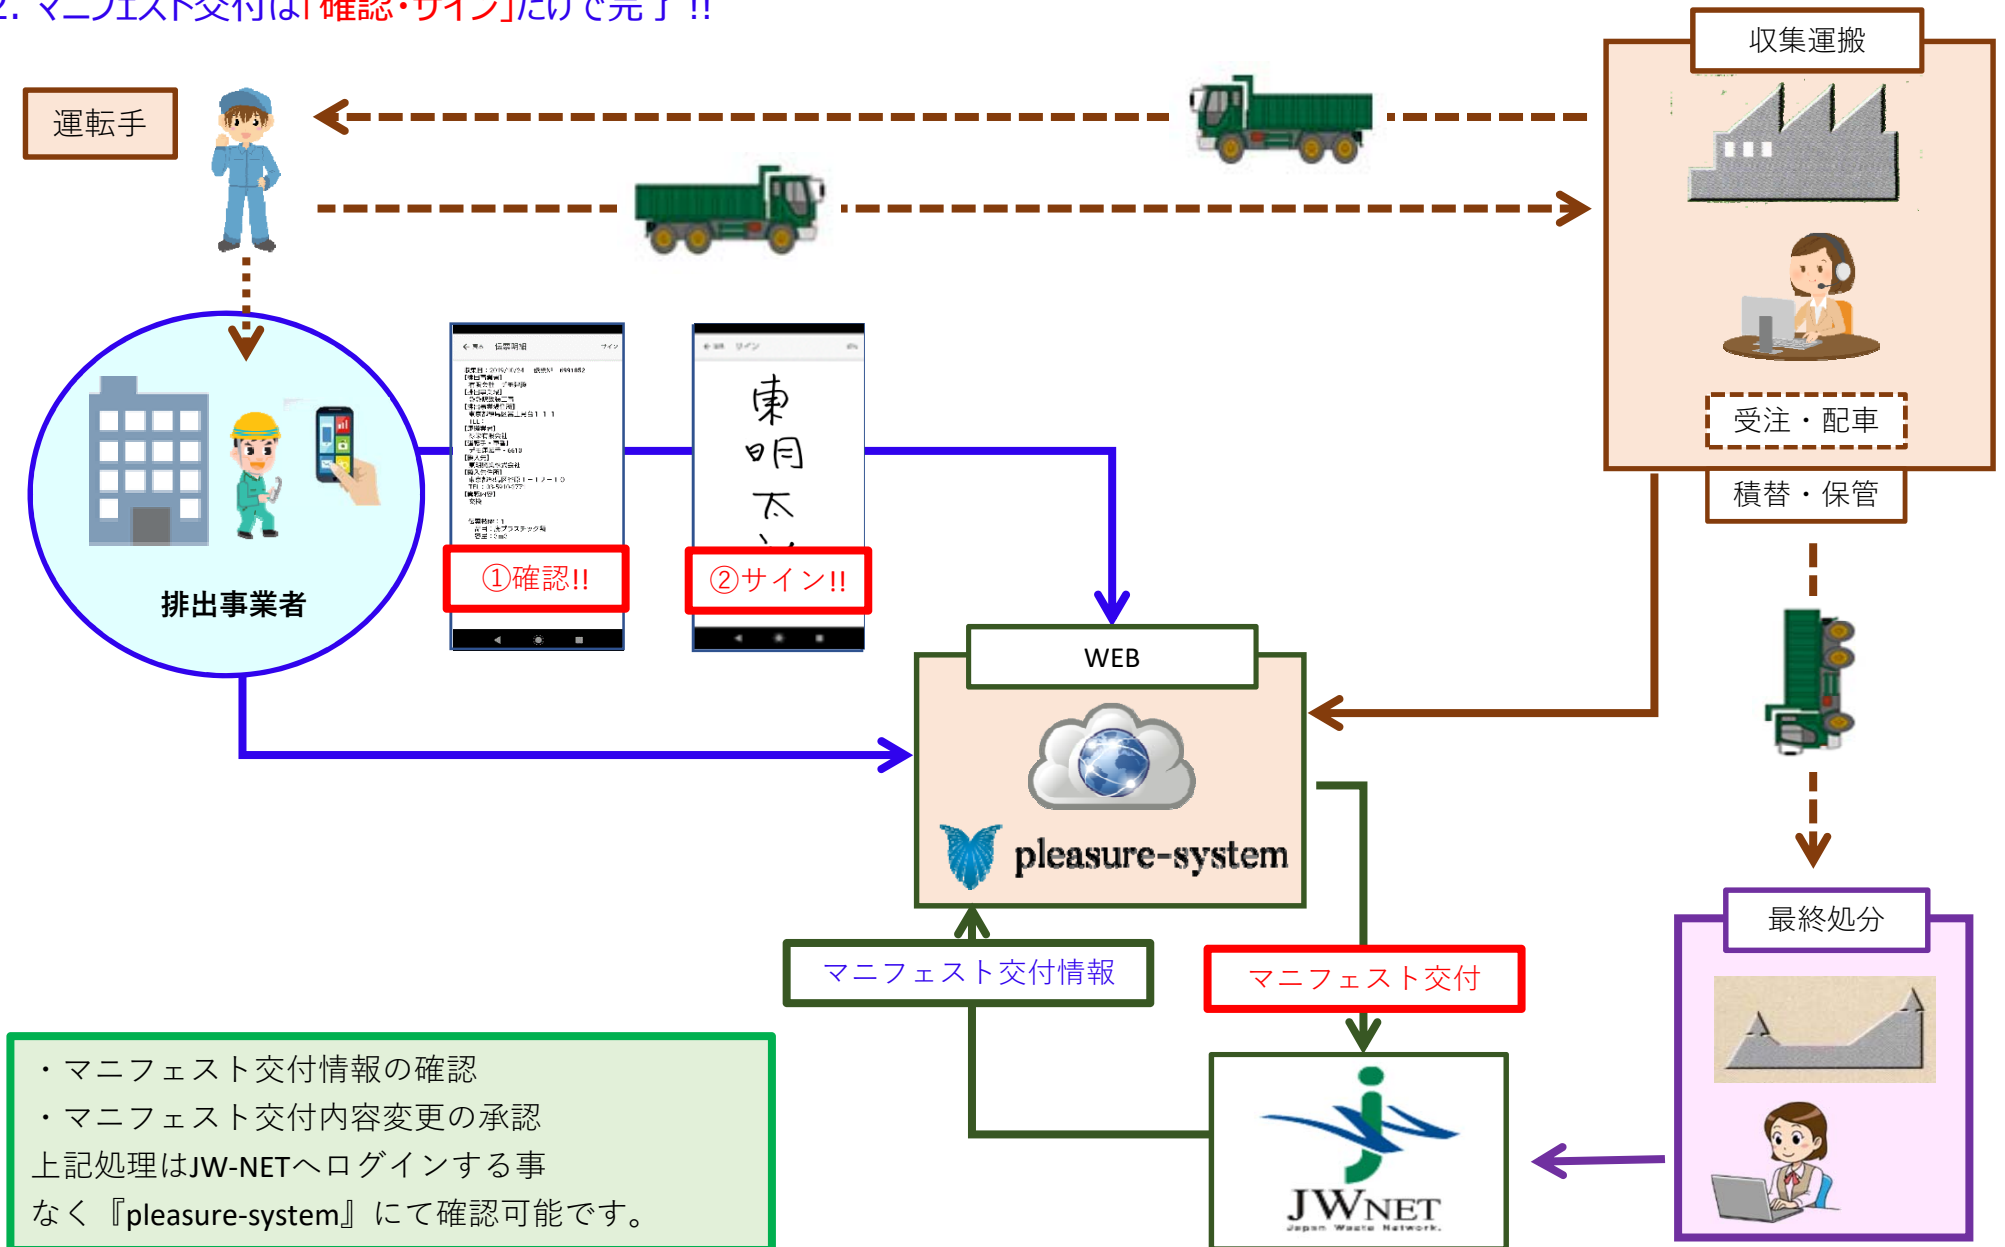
2. マニフェスト交付は「確認・サイン」だけで完了!!

運転手

収集運搬

受注・配車

積替・保管

排出事業者

①確認!!

②サイン!!

東
明
太

WEB

pleasure-system

マニフェスト交付情報

マニフェスト交付

最終処分

・マニフェスト交付情報の確認
・マニフェスト交付内容変更の承認
上記処理はJW-NETへログインする事なく『pleasure-system』にて確認可能です。

JWNET
Japan Waste Network